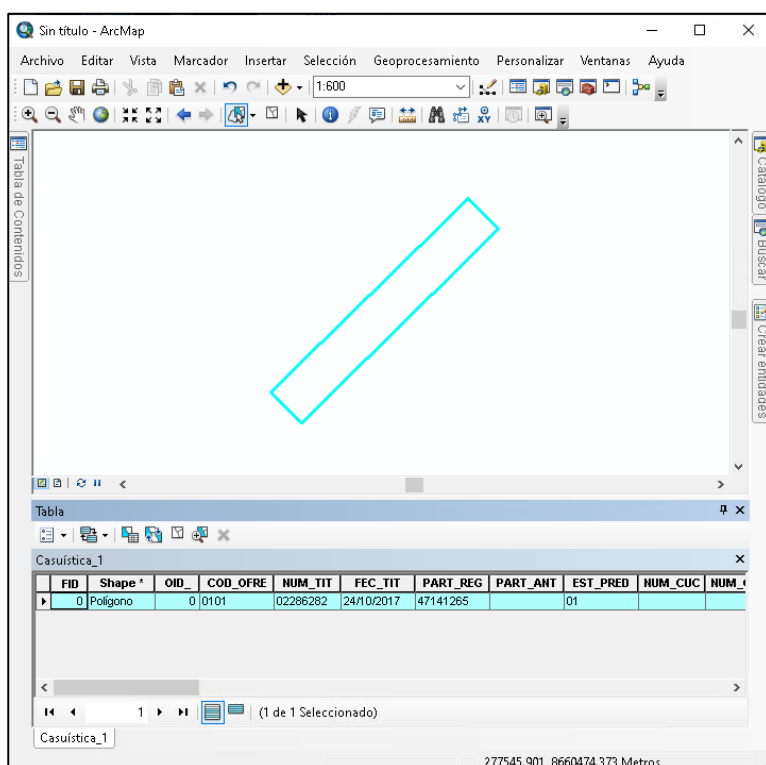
Sin título - ArcMap

Archivo Editar Vista Marcador Insertar Selección Geoprocesamiento Personalizar Ventanas Ayuda

1:600

Tabla de Contenidos

Catálogo

Buscar

Crear entidades

Tabla

Casuística_1

| FID | Shape * | OID_ | COD_OFRE | NUM_TIT | FEC_TIT | PART_REG | PART_ANT | EST_PRED | NUM_CUC | NUM_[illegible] |
|---|---|---|---|---|---|---|---|---|---|---|
| 0 | Polígono | 0 | 0101 | 02286282 | 24/10/2017 | 47141265 | | 01 | | |

1 (1 de 1 Seleccionado)

Casuística_1

277545.901 8660474.373 Metros